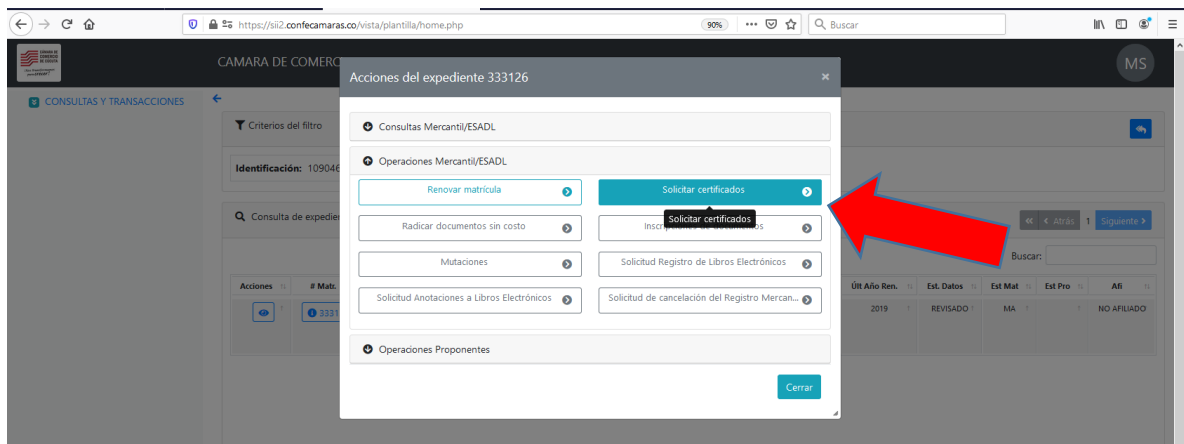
https://sii2.confecamaras.co/vista/plantilla/home.php

90%

Buscar

CAMARA DE COMERC

MS

CONSULTAS Y TRANSACCIONES

Criterios del filtro

Identificación: 109046

Consulta de expedie

Acciones

# Matr.

333

Acciones del expediente 333126

Consultas Mercantil/ESADL

Operaciones Mercantil/ESADL

Renovar matrícula

Solicitar certificados

Solicitar certificados

Radicar documentos sin costo

Inscripciones de documentos

Mutaciones

Solicitud Registro de Libros Electrónicos

Solicitud Anotaciones a Libros Electrónicos

Solicitud de cancelación del Registro Mercan...

Operaciones Proponentes

Cerrar

« Atrás 1 Siguiente ›

Buscar:

| Últ Año Ren. | Est. Datos | Est Mat | Est Pro | Afi |
|---|---|---|---|---|
| 2019 | REVISADO | MA | | NO AFILIADO |